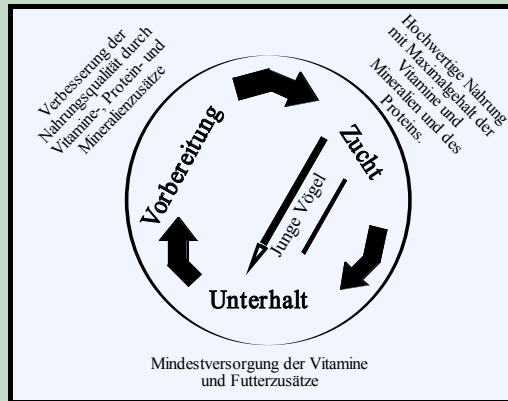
Verbesserung der Nahrungsqualität durch Vitamine-, Protein- und Mineralienzusätze

Hochwertige Nahrung mit Maximalgehalt der Vitamine und Mineralien und des Proteins.

Vorbereitung

Zucht

Junge Vögel

Unterhalt

Mindestversorgung der Vitamine und Futterzusätze